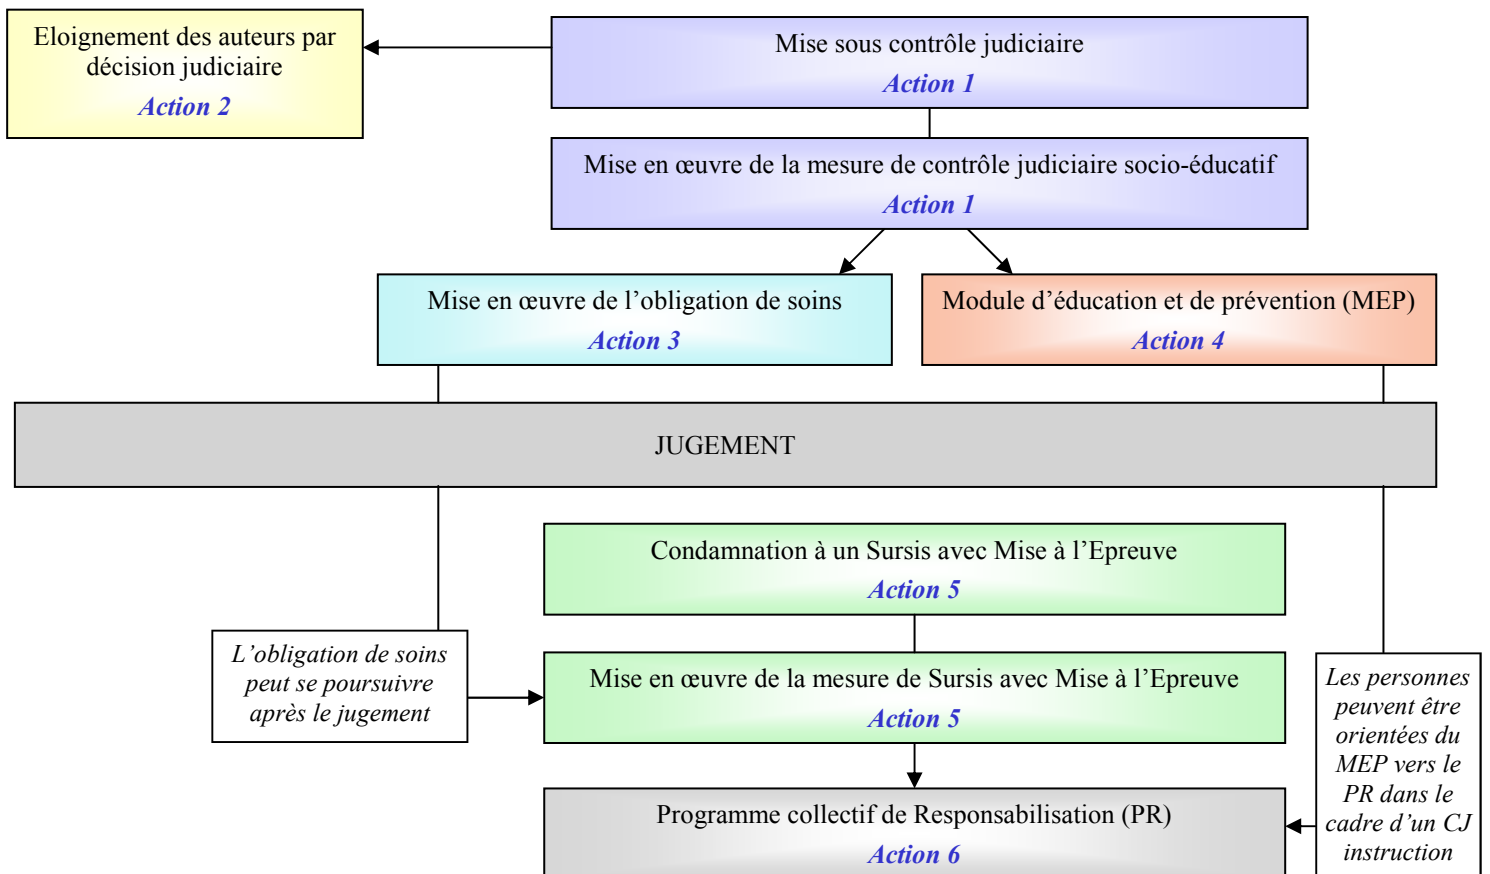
Mise sous contrôle judiciaire
Action 1

Eloignement des auteurs par décision judiciaire
Action 2

Mise en œuvre de la mesure de contrôle judiciaire socio-éducatif
Action 1

Mise en œuvre de l'obligation de soins
Action 3

Module d'éducation et de prévention (MEP)
Action 4

JUGEMENT

Condamnation à un Sursis avec Mise à l'Epreuve
Action 5

L'obligation de soins peut se poursuivre après le jugement

Mise en œuvre de la mesure de Sursis avec Mise à l'Epreuve
Action 5

Les personnes peuvent être orientées du MEP vers le PR dans le cadre d'un CJ instruction

Programme collectif de Responsabilisation (PR)
Action 6